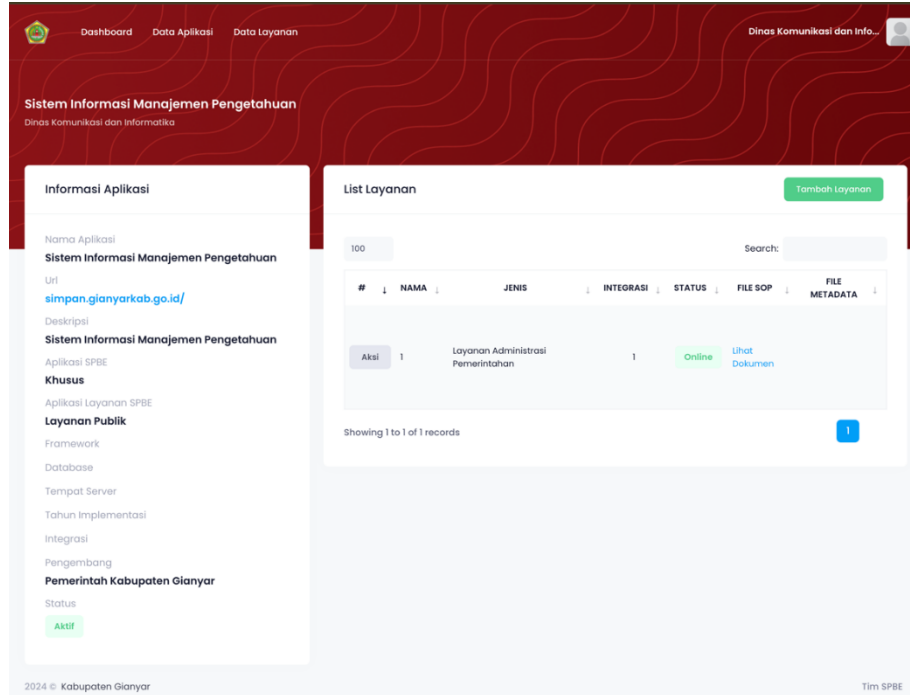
Dashboard Data Aplikasi Data Layanan

Dinas Komunikasi dan Info...

Sistem Informasi Manajemen Pengetahuan
Dinas Komunikasi dan Informatika

Informasi Aplikasi

Nama Aplikasi
Sistem Informasi Manajemen Pengetahuan
Url
simpan.gianyarkab.go.id/
Deskripsi
Sistem Informasi Manajemen Pengetahuan
Aplikasi SPBE
Khusus
Aplikasi Layanan SPBE
Layanan Publik
Framework
Database
Tempat Server
Tahun Implementasi
Integrasi
Pengembang
Pemerintah Kabupaten Gianyar
Status
Aktif

List Layanan

Tambah Layanan

100

Search:

| # | NAMA | JENIS | INTEGRASI | STATUS | FILE SOP | FILE METADATA |
|---|---|---|---|---|---|---|
| Aksi | 1 | Layanan Administrasi Pemerintahan | 1 | Online | Lihat Dokumen | |

Showing 1 to 1 of 1 records

1

2024 © Kabupaten Gianyar

Tim SPBE